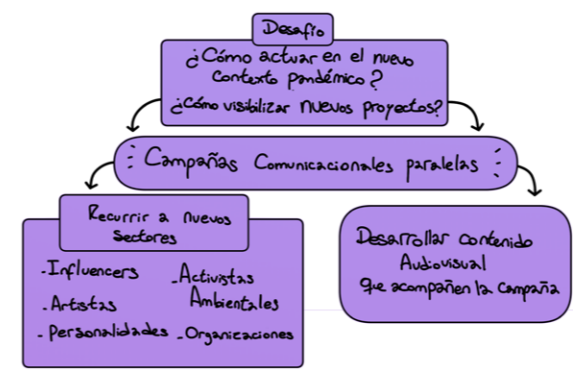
Desafío

¿Cómo actuar en el nuevo contexto pandémico?
¿Cómo visibilizar nuevos proyectos?

Campañas Comunicacionales paralelas

Recurrir a nuevos sectores

-Influencers
-Artistas
-Personalidades
-Activistas Ambientales
-Organizaciones

Desarrollar contenido Audiovisual que acompañen la campaña